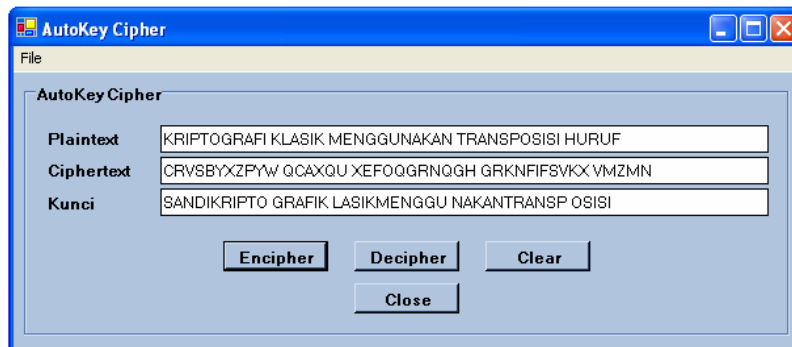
AutoKey Cipher

File

AutoKey Cipher

Plaintext KRIPTOGRAFI KLASIK MENGGUNAKAN TRANSPOSISI HURUF

Ciphertext CRVSBYXZPYW QCAXQU XEFOQGRNQGH GRKNFIFSVKX VMZMN

Kunci SANDIKRIPTO GRAFIK LASIKMENGGU NAKANTRANSP OSISI

Encipher Decipher Clear

Close